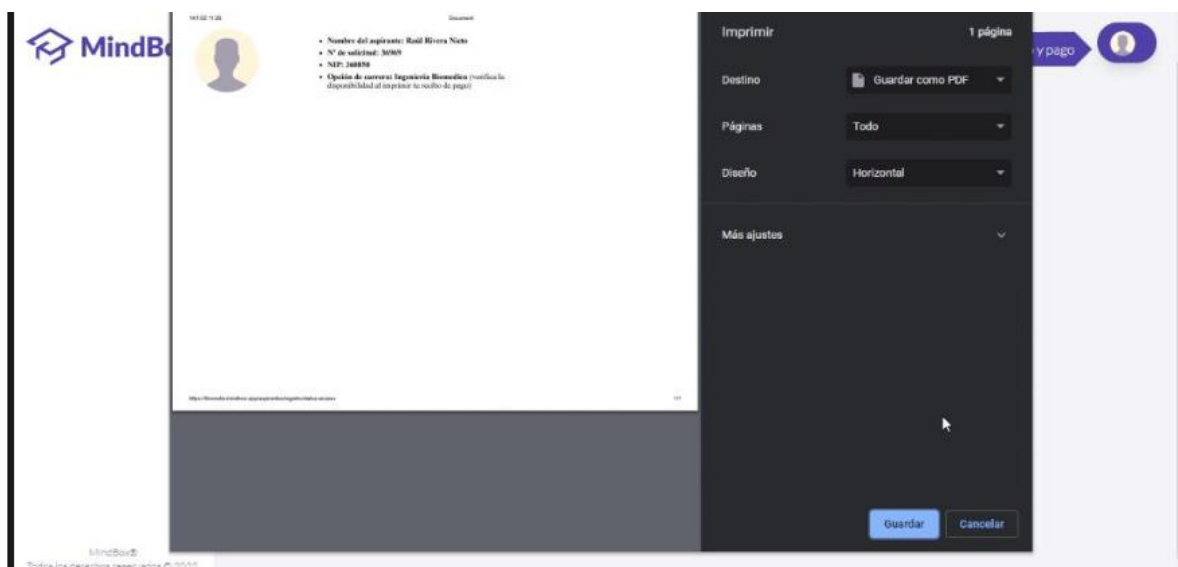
MindB

14/1/22 11:28 Document

• Nombre del aspirante: Raúl Rivera Nieto
• N° de solicitud: 36969
• NIP: 360850
• Opción de carrera: Ingeniería Biomedica (verifica la disponibilidad al imprimir tu recibo de pago)

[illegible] 1/1

Imprimir 1 página

Destino Guardar como PDF

Páginas Todo

Diseño Horizontal

Más ajustes

Guardar Cancelar

y pago

MindBox®
Todos los derechos reservados © 2021